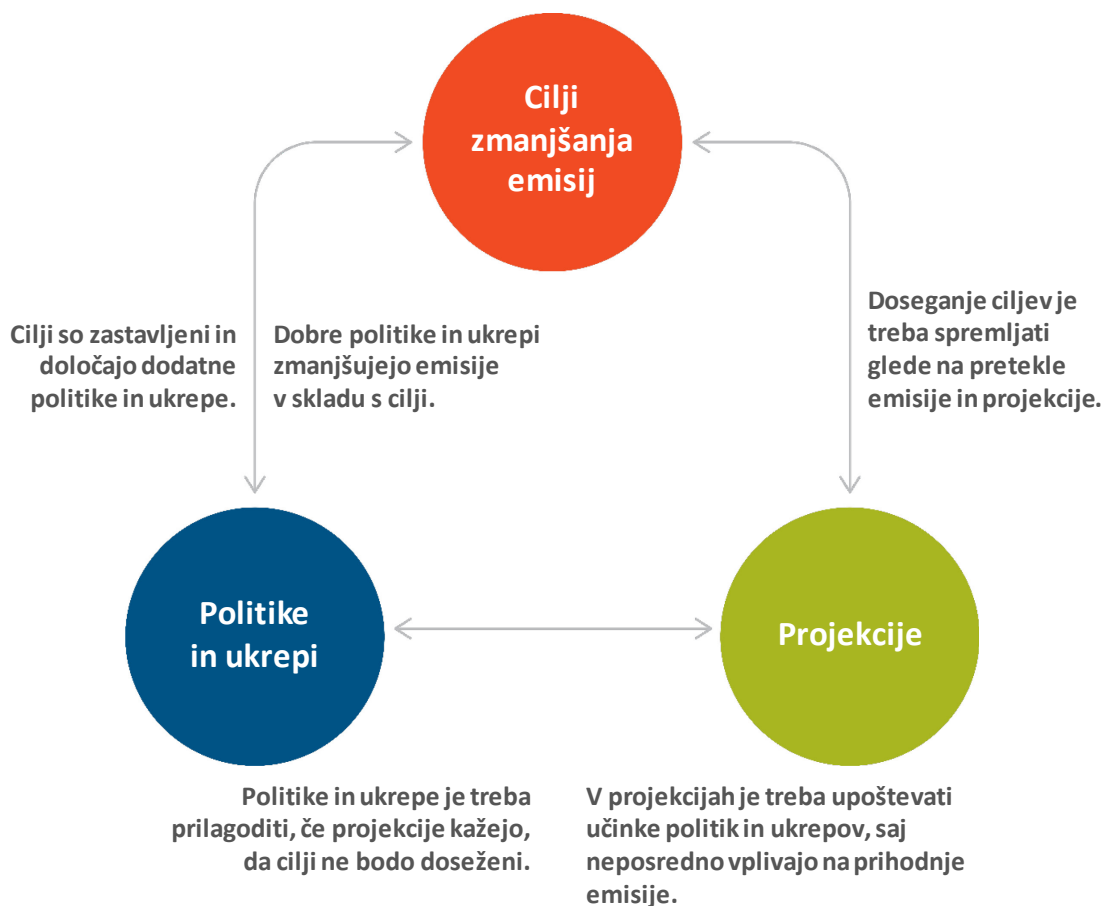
Cilji zmanjšanja emisij

Cilji so zastavljeni in določajo dodatne politike in ukrepe.

Dobre politike in ukrepi zmanjšujejo emisije v skladu s cilji.

Doseganje ciljev je treba spremljati glede na pretekle emisije in projekcije.

Politike in ukrepi

Projekcije

Politike in ukrepe je treba prilagoditi, če projekcije kažejo, da cilji ne bodo doseženi.

V projekcijah je treba upoštevati učinke politik in ukrepov, saj neposredno vplivajo na prihodnje emisije.